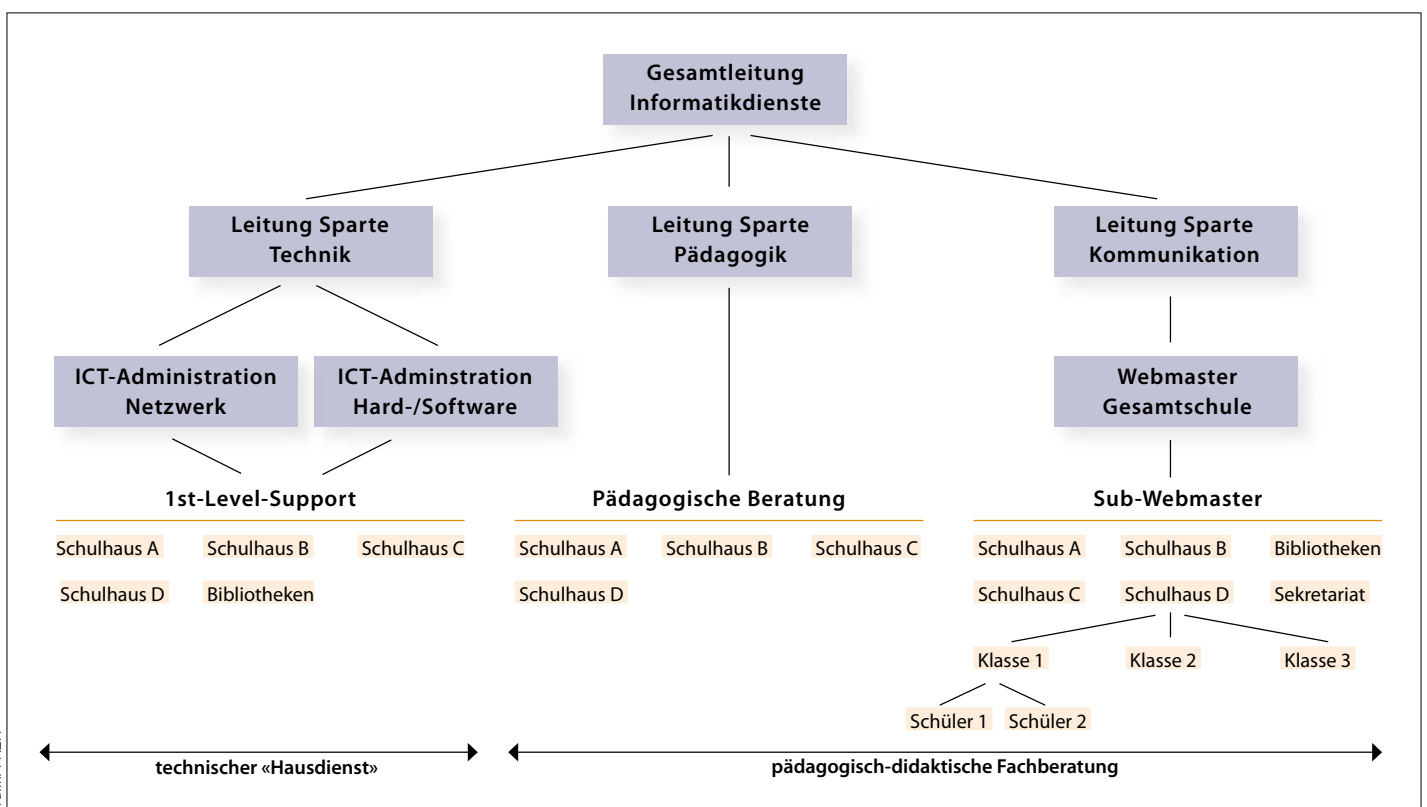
Gesamtleitung Informatikdienste

Leitung Sparte Technik

Leitung Sparte Pädagogik

Leitung Sparte Kommunikation

ICT-Administration Netzwerk

ICT-Adminstration Hard-/Software

Webmaster Gesamtschule

1st-Level-Support

Schulhaus A
Schulhaus B
Schulhaus C
Schulhaus D
Bibliotheken

Pädagogische Beratung

Schulhaus A
Schulhaus B
Schulhaus C
Schulhaus D

Sub-Webmaster

Schulhaus A
Schulhaus B
Bibliotheken
Schulhaus C
Schulhaus D
Sekretariat

Klasse 1
Klasse 2
Klasse 3

Schüler 1
Schüler 2

technischer «Hausdienst»

pädagogisch-didaktische Fachberatung